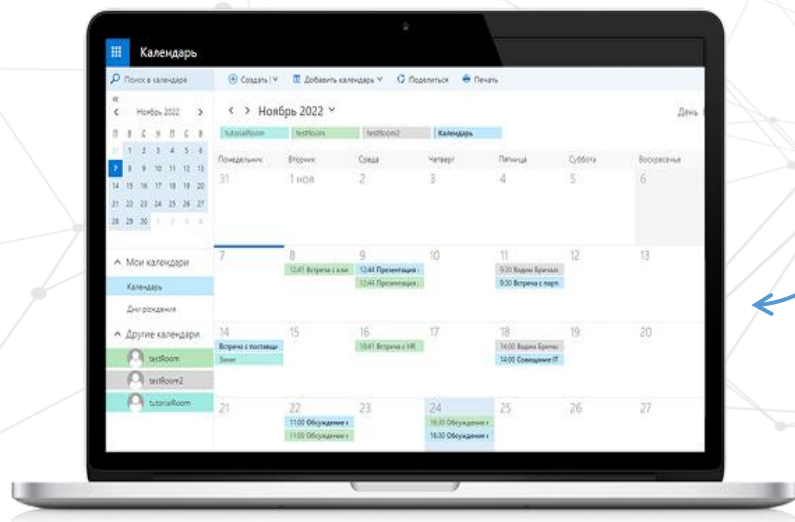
Календарь

Поиск в календаре

Создать | Добавить календарь Поделиться Печать

« < Ноябрь 2022 >

< > Ноябрь 2022

День

tutorialRoom testRoom testRoom2 Календарь

| Понедельник | Вторник | Среда | Четверг | Пятница | Суббота | Воскресенье |
|---|---|---|---|---|---|---|
| 31 | 1 ноя | 2 | 3 | 4 | 5 | 6 |
| 7 | 8 12:41 Встреча с кли | 9 12:44 Презентация 12:44 Презентация | 10 | 11 9:30 Вадим Брачко 9:30 Встреча с парт | 12 | 13 |
| 14 Встреча с поставщ Занят | 15 | 16 16:41 Встреча с HR | 17 | 18 14:00 Вадим Брачко 14:00 Совещание IT | 19 | 20 |
| 21 | 22 11:00 Обсуждение 11:00 Обсуждение | 23 | 24 16:30 Обсуждение 16:30 Обсуждение | 25 | 26 | 27 |

Мои календари
Календарь
Дни рождения

Другие календари
testRoom
testRoom2
tutorialRoom